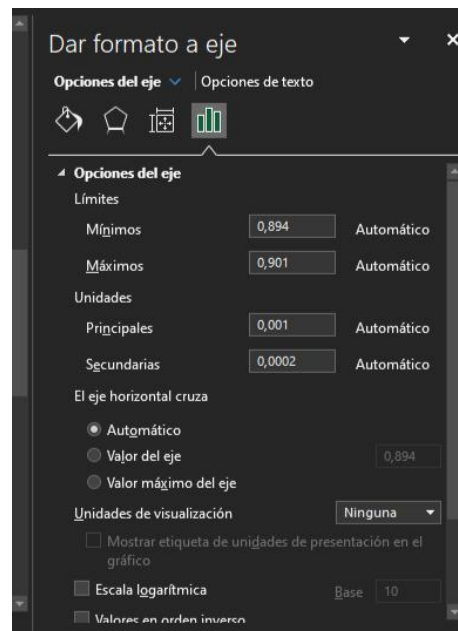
Dar formato a eje

Opciones del eje | Opciones de texto

Opciones del eje

Límites

Mínimos 0,894 Automático

Máximos 0,901 Automático

Unidades

Principales 0,001 Automático

Secundarias 0,0002 Automático

El eje horizontal cruza

Automático

Valor del eje 0,894

Valor máximo del eje

Unidades de visualización Ninguna

Mostrar etiqueta de unidades de presentación en el gráfico

Escala logarítmica Base 10

Valores en orden inverso